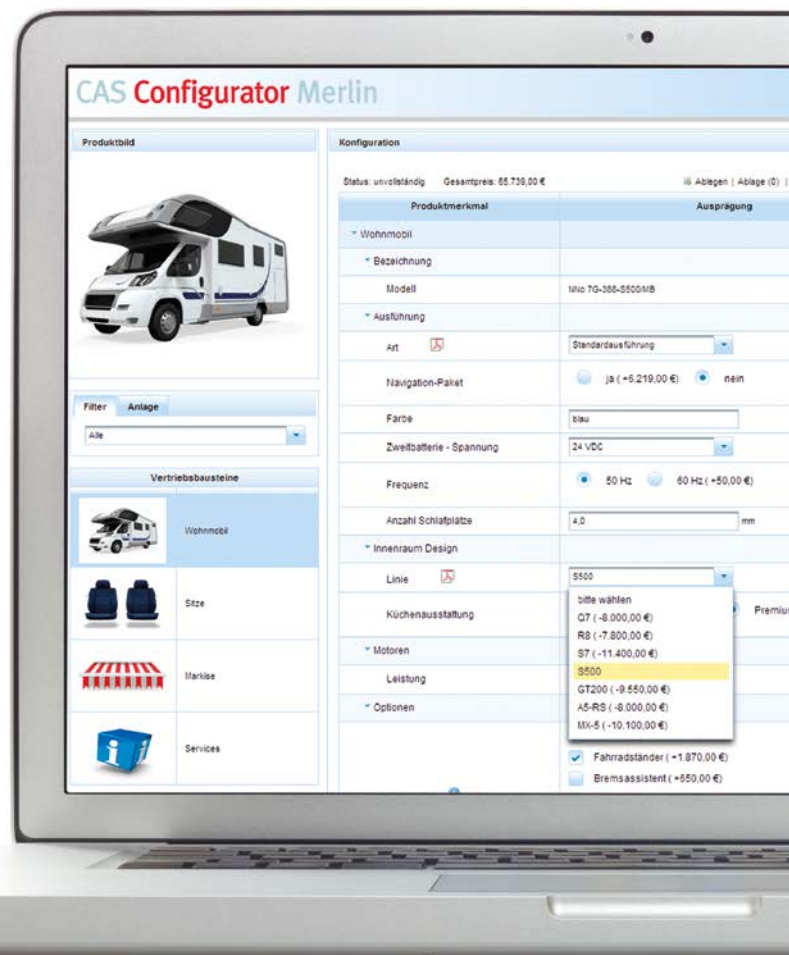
CAS Configurator Merlin

Produktbild

Filter | Anlage

Alle

Vertriebsbausteine

Wohnmobil

Sitze

Markise

Services

Konfiguration

Status: unvollständig Gesamtpreis: 65.736,00 € | Ablegen | Ablage (0) |

| Produktmerkmal | Ausprägung |
|---|---|
| Wohnmobil | |
| Bezeichnung | |
| Modell | NNo 7G-388-S500/MB |
| Ausführung | |
| Art | Standardausführung |
| Navigation-Paket | ja (+6.219,00 €) nein |
| Farbe | blau |
| Zweitbatterie - Spannung | 24 VDC |
| Frequenz | 50 Hz 60 Hz (+50,00 €) |
| Anzahl Schlafplätze | 4,0 mm |
| Innenraum Design | |
| Linie | S500 |
| Küchenausstattung | Premiu |
| Motoren | |
| Leistung | |
| Optionen | |

bitte wählen
Q7 ( -8.000,00 €)
R8 ( -7.800,00 €)
S7 ( -11.400,00 €)
S500
GT200 ( -9.550,00 €)
A5-RS ( -8.000,00 €)
MX-5 ( -10.100,00 €)

Fahrradständer ( +1.870,00 €)
Bremsassistent ( +650,00 €)